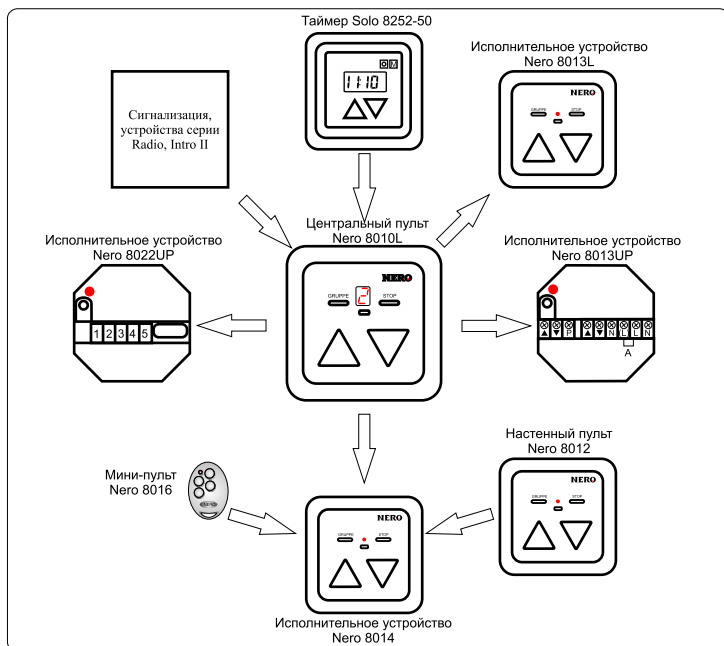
Таймер Solo 8252-50

11:10

Исполнительное устройство
Nero 8013L

GRUPPE STOP

NERO

Сигнализация, устройства серии Radio, Intro II

Центральный пульт
Nero 8010L

Исполнительное устройство
Nero 8022UP

1 2 3 4 5

NERO

GRUPPE 2 STOP

Исполнительное устройство
Nero 8013UP

N L L N

A

Настенный пульт
Nero 8012

Мини-пульт
Nero 8016

GRUPPE STOP

NERO

GRUPPE STOP

Исполнительное устройство
Nero 8014